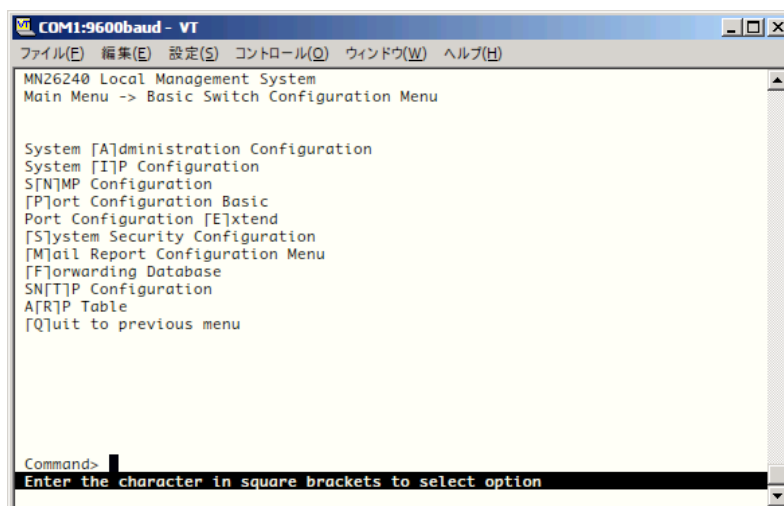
COM1:9600baud - VT

ファイル(F) 編集(E) 設定(S) コントロール(O) ウィンドウ(W) ヘルプ(H)

MN26240 Local Management System
Main Menu -> Basic Switch Configuration Menu

System [A]dministration Configuration
System [I]P Configuration
S[N]MP Configuration
[P]ort Configuration Basic
Port Configuration [E]xtend
[S]ystem Security Configuration
[M]ail Report Configuration Menu
[F]orwarding Database
SN[T]P Configuration
A[R]P Table
[Q]uit to previous menu

Command>
Enter the character in square brackets to select option